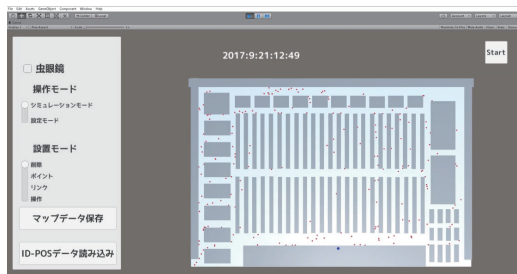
File Edit Assets GameObject Component Window Help

2017:9:21:12:49

Start

虫眼鏡

操作モード

シミュレーションモード

設定モード

設置モード

削除

ポイント

リンク

操作

マップデータ保存

ID-POSデータ読み込み